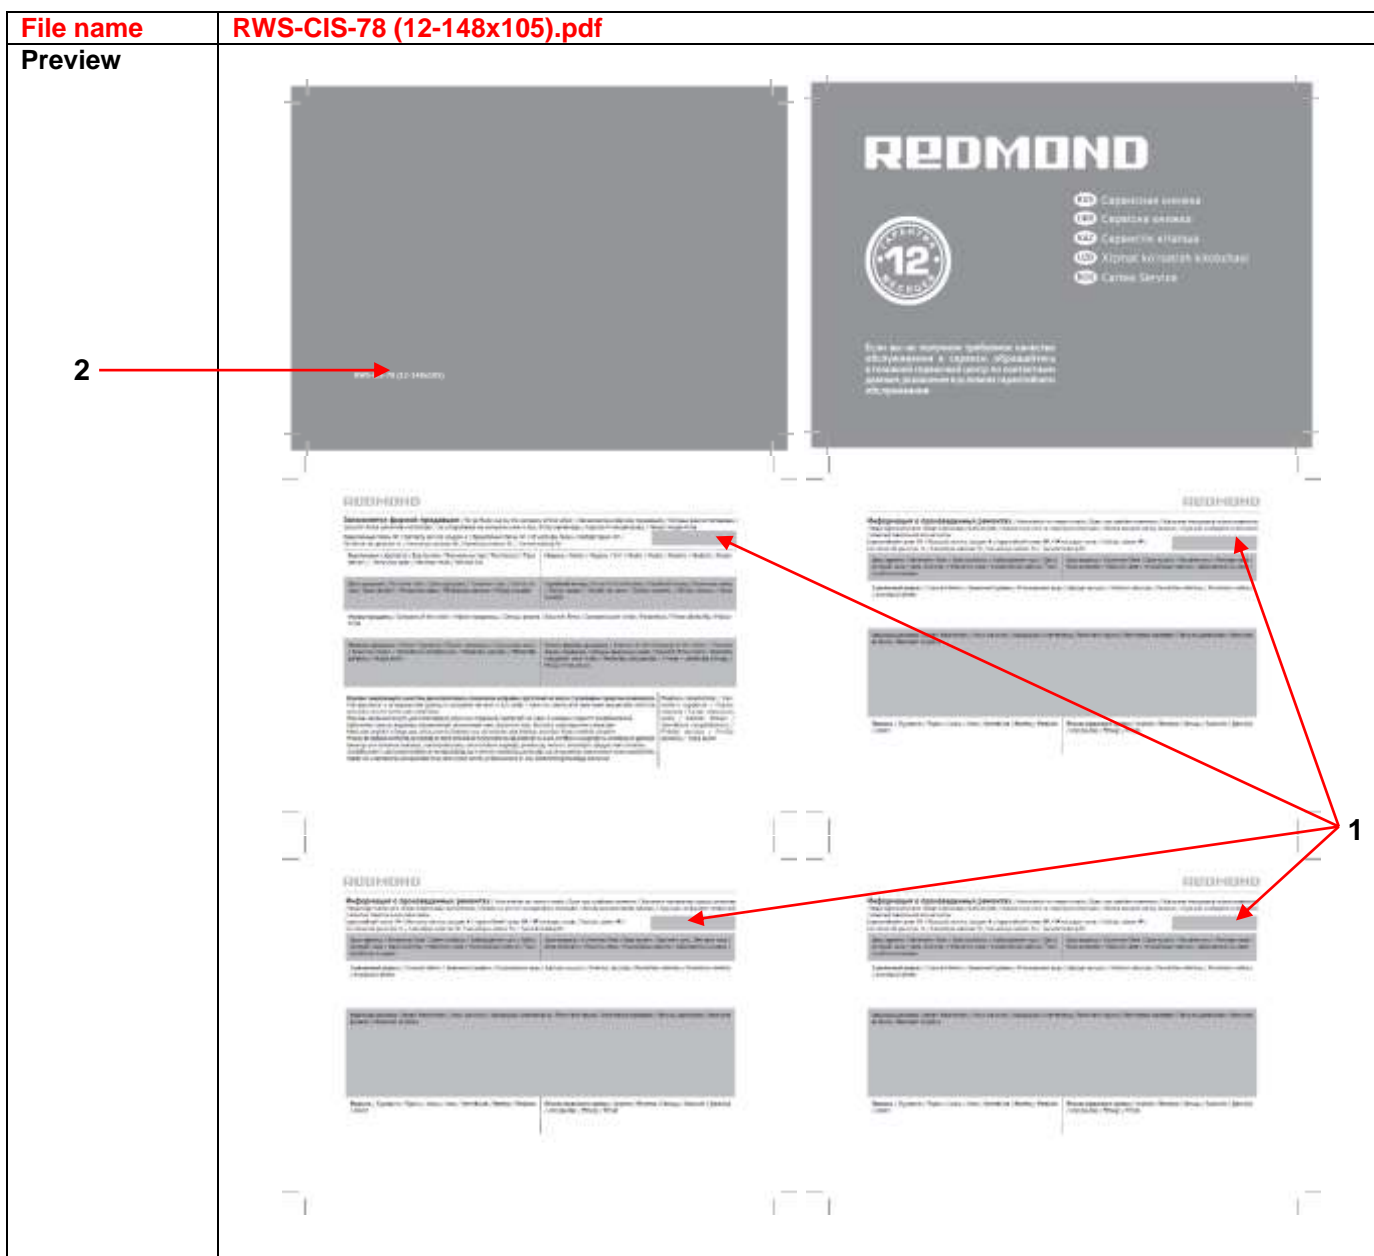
| File name | RWS-CIS-78 (12-148x105).pdf |
|---|---|
| Preview | |

2

RWS-CIS-78 (12-148x105)

REDMOND

12

Сервисная книжка
Сервісна книжка
Сервистік кітапша
Xizmat ko'rsatish kitobchasi
Сartea Service

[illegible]

REDMOND

Заполняется фирмой-продавцом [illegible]

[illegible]

REDMOND

Информация о проведенных ремонтах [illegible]

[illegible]

REDMOND

Информация о проведенных ремонтах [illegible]

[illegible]

REDMOND

Информация о проведенных ремонтах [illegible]

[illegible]

1